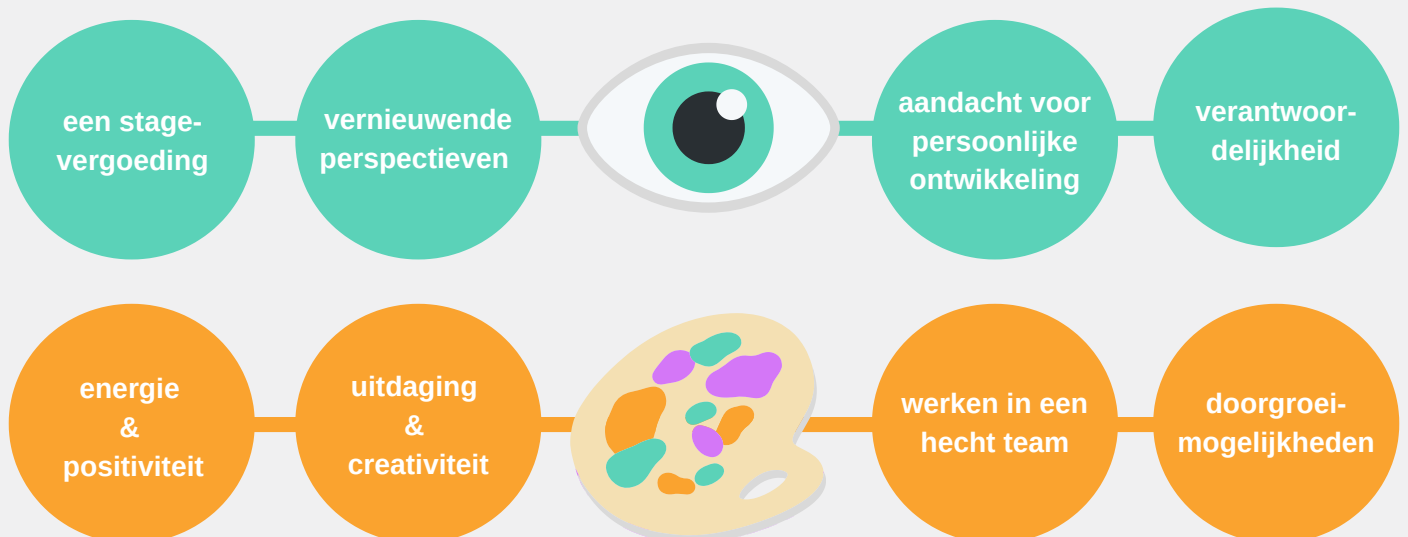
een stagevergoeding

vernieuwende perspectieven

aandacht voor persoonlijke ontwikkeling

verantwoordelijkheid

energie & positiviteit

uitdaging & creativiteit

werken in een hecht team

doorgroeimogelijkheden